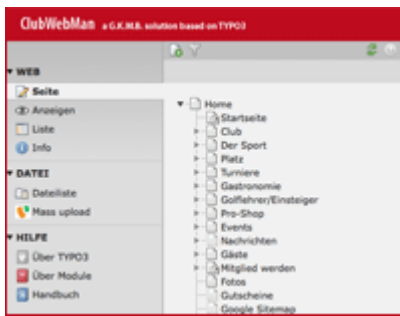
ClubWebMan a G.K.M.B. solution based on TYPO3

WEB
Seite
Anzeigen
Liste
Info

DATEI
Dateiliste
Mass upload

HILFE
Über TYPO3
Über Module
Handbuch

Home
Startseite
Club
Der Sport
Platz
Turniere
Gastronomie
Golflehrer/Einsteiger
Pro-Shop
Events
Nachrichten
Gäste
Mitglied werden
Fotos
Gutscheine
Google Sitemap